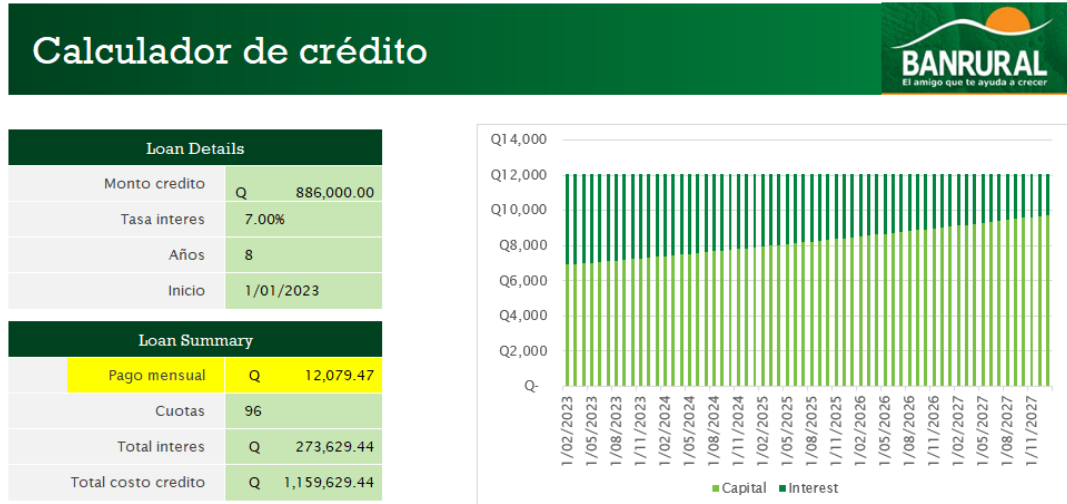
Calculador de crédito

BANRURAL
El amigo que te ayuda a crecer

| Loan Details | |
|---|---|
| Monto credito | Q 886,000.00 |
| Tasa interes | 7.00% |
| Años | 8 |
| Inicio | 1/01/2023 |

| Loan Summary | |
|---|---|
| Pago mensual | Q 12,079.47 |
| Cuotas | 96 |
| Total interes | Q 273,629.44 |
| Total costo credito | Q 1,159,629.44 |

Q14,000
Q12,000
Q10,000
Q8,000
Q6,000
Q4,000
Q2,000
Q-

1/02/2023
1/05/2023
1/08/2023
1/11/2023
1/02/2024
1/05/2024
1/08/2024
1/11/2024
1/02/2025
1/05/2025
1/08/2025
1/11/2025
1/02/2026
1/05/2026
1/08/2026
1/11/2026
1/02/2027
1/05/2027
1/08/2027
1/11/2027

Capital Interest